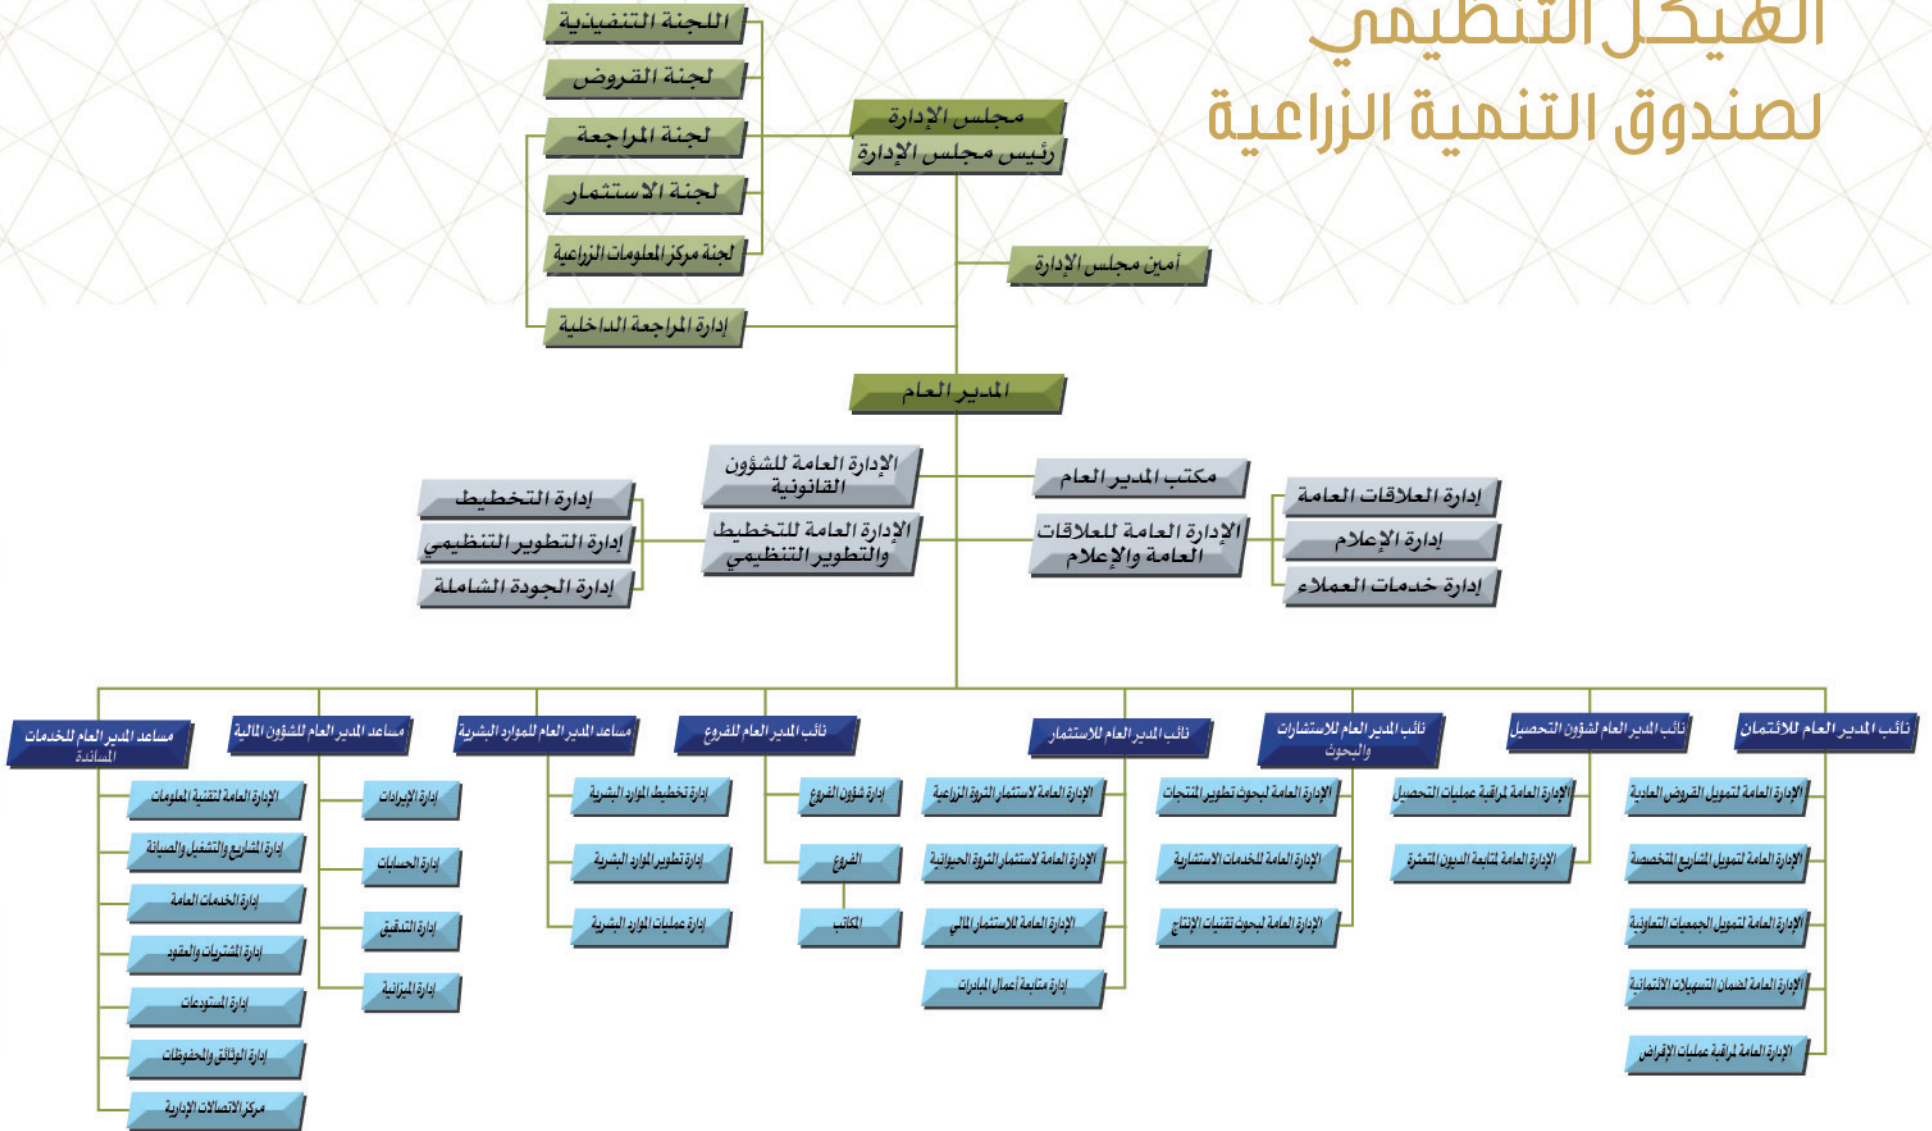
الهيكل التنظيمي
لصندوق التنمية الزراعية

اللجنة التنفيذية
لجنة القروض
لجنة المراجعة
لجنة الاستثمار
لجنة مركز المعلومات الزراعية
إدارة المراجعة الداخلية

مجلس الإدارة
رئيس مجلس الإدارة

أمين مجلس الإدارة

المدير العام

الإدارة العامة للشؤون القانونية
مكتب المدير العام

إدارة التخطيط
إدارة التطوير التنظيمي
إدارة الجودة الشاملة
الإدارة العامة للتخطيط والتطوير التنظيمي

الإدارة العامة للعلاقات العامة والإعلام
إدارة العلاقات العامة
إدارة الإعلام
إدارة خدمات العملاء

مساعد المدير العام للخدمات المساندة
الإدارة العامة لتقنية المعلومات
إدارة المشاريع والتشغيل والصيانة
إدارة الخدمات العامة
إدارة المشتريات والعقود
إدارة المستودعات
إدارة الوثائق والمحفوظات
مركز الاتصالات الإدارية

مساعد المدير العام للشؤون المالية
إدارة الإيرادات
إدارة الحسابات
إدارة التدقيق
إدارة الميزانية

مساعد المدير العام للموارد البشرية
إدارة تخطيط الموارد البشرية
إدارة تطوير الموارد البشرية
إدارة عمليات الموارد البشرية

نائب المدير العام للفروع
إدارة شؤون الفروع
الفروع
المكاتب

نائب المدير العام للاستثمار
الإدارة العامة لاستثمار الثروة الزراعية
الإدارة العامة لاستثمار الثروة الحيوانية
الإدارة العامة للاستثمار المالي
إدارة متابعة أعمال المبادرات

نائب المدير العام للاستشارات والبحوث
الإدارة العامة لبحوث تطوير المنتجات
الإدارة العامة للخدمات الاستشارية
الإدارة العامة لبحوث تقنيات الإنتاج

نائب المدير العام لشؤون التحصيل
الإدارة العامة لمراقبة عمليات التحصيل
الإدارة العامة لمتابعة الديون المتعثرة

نائب المدير العام للائتمان
الإدارة العامة لتمويل القروض العادية
الإدارة العامة لتمويل المشاريع المتخصصة
الإدارة العامة لتمويل الجمعيات التعاونية
الإدارة العامة لضمان التسهيلات الائتمانية
الإدارة العامة لمراقبة عمليات الإقراض